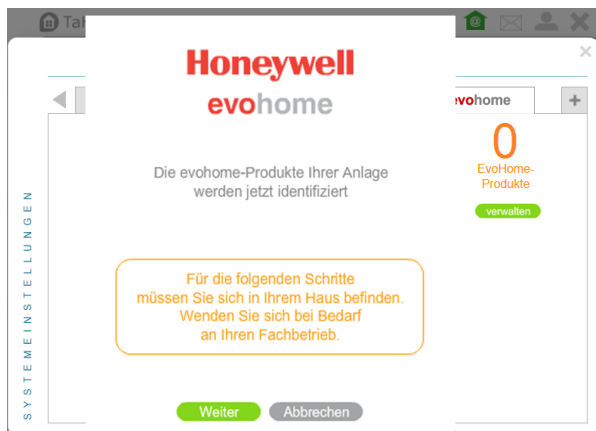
Ta

Honeywell
evohome

Die evohome-Produkte Ihrer Anlage werden jetzt identifiziert

Für die folgenden Schritte müssen Sie sich in Ihrem Haus befinden. Wenden Sie sich bei Bedarf an Ihren Fachbetrieb.

Weiter
Abbrechen

evohome
+
0
EvoHome-Produkte
verwalten

SYSTEMEINSTELLUNGEN